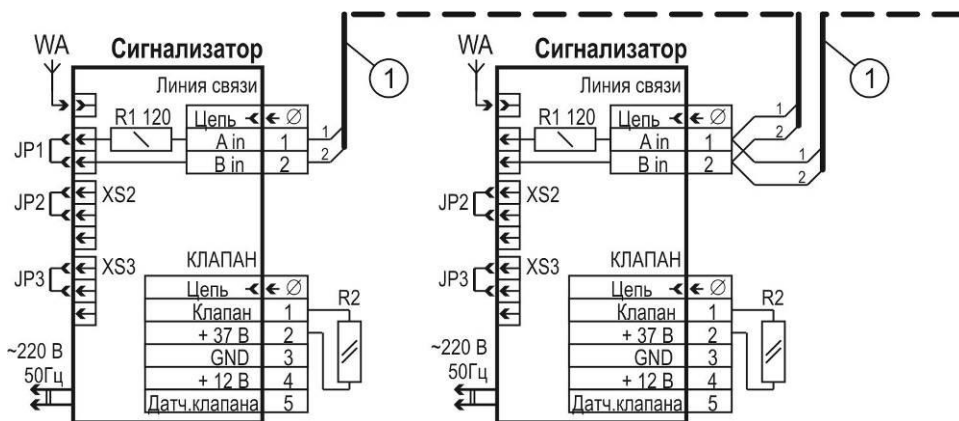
WA
Сигнализатор
Линия связи
R1 120
Цепь $\varnothing$
A in 1
B in 2
1
2
1
JP1
JP2
XS2
JP3
XS3
КЛАПАН
Цепь $\varnothing$
Клапан 1
+ 37 В 2
GND 3
+ 12 В 4
Датч.клапана 5
R2
~220 В
50Гц

WA
Сигнализатор
Линия связи
R1 120
Цепь $\varnothing$
A in 1
B in 2
1
2
1
2
1
JP2
XS2
JP3
XS3
КЛАПАН
Цепь $\varnothing$
Клапан 1
+ 37 В 2
GND 3
+ 12 В 4
Датч.клапана 5
R2
~220 В
50Гц